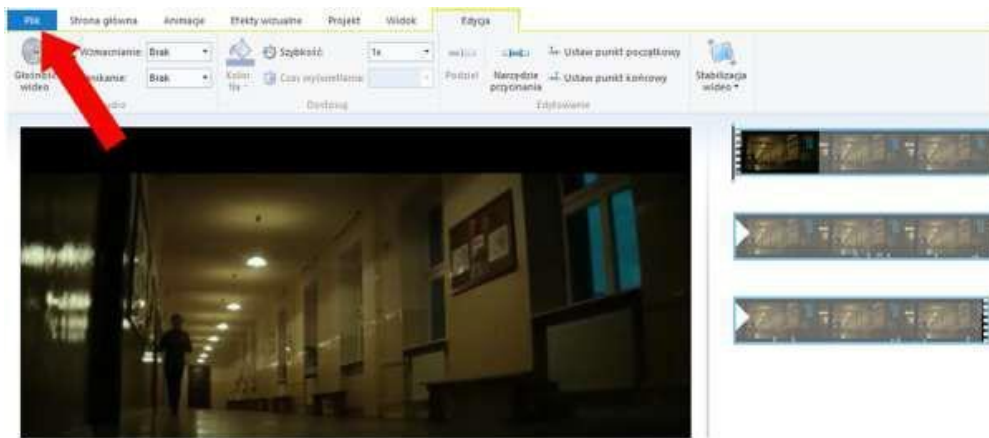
Plik
Strona główna
Animacje
Efekty wizualne
Projekt
Widok
Edycja

Głośność wideo
Wzmacnianie: Brak
Wyciszanie: Brak
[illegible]dio

Kolor tła
Szybkość: 1x
Czas wyświetlania:
Dostosuj

Podziel
Narzędzie przycinania
Ustaw punkt początkowy
Ustaw punkt końcowy
Edytowanie

Stabilizacja wideo